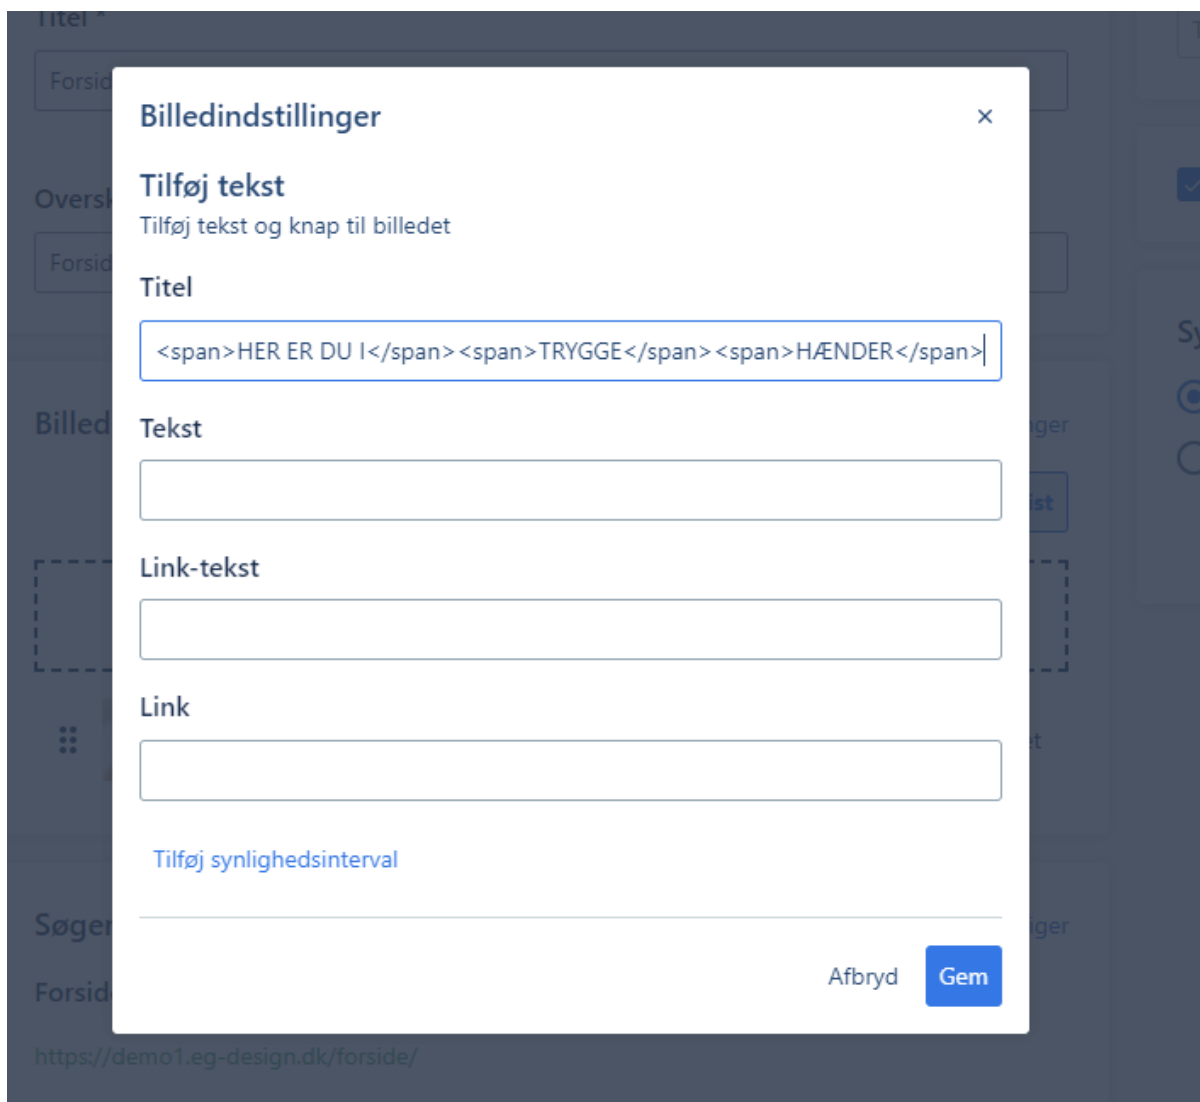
Titel *

Forsid

Oversk

Forsid

Billed

Søger

Forsid

https://demo1.eg-design.dk/forside/

Billedindstillinger

×

Tilføj tekst

Tilføj tekst og knap til billedet

Titel

<span>HER ER DU I</span><span>TRYGGE</span><span>HÆNDER</span>

Tekst

Link-tekst

Link

Tilføj synlighedsinterval

Afbryd

Gem